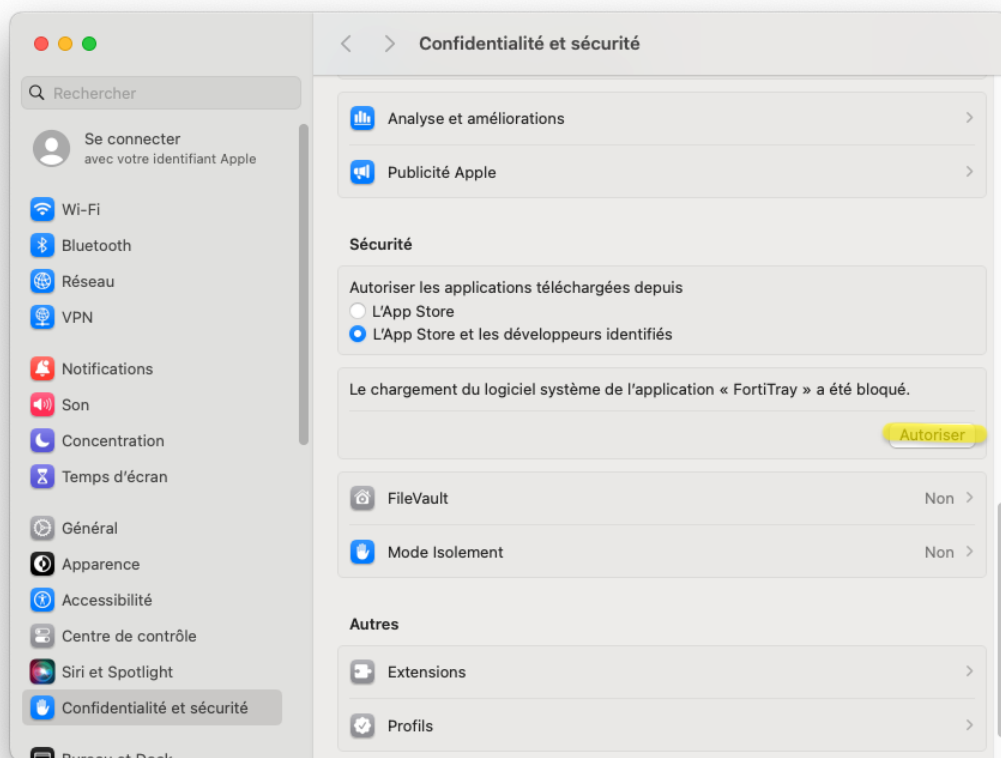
Rechercher

Se connecter
avec votre identifiant Apple

Wi-Fi
Bluetooth
Réseau
VPN

Notifications
Son
Concentration
Temps d'écran

Général
Apparence
Accessibilité
Centre de contrôle
Siri et Spotlight
Confidentialité et sécurité
Bureau et Dock

Confidentialité et sécurité

Analyse et améliorations
Publicité Apple

Sécurité

Autoriser les applications téléchargées depuis
L'App Store
L'App Store et les développeurs identifiés

Le chargement du logiciel système de l'application « FortiTray » a été bloqué.
Autoriser

FileVault Non
Mode Isolement Non

Autres

Extensions
Profils